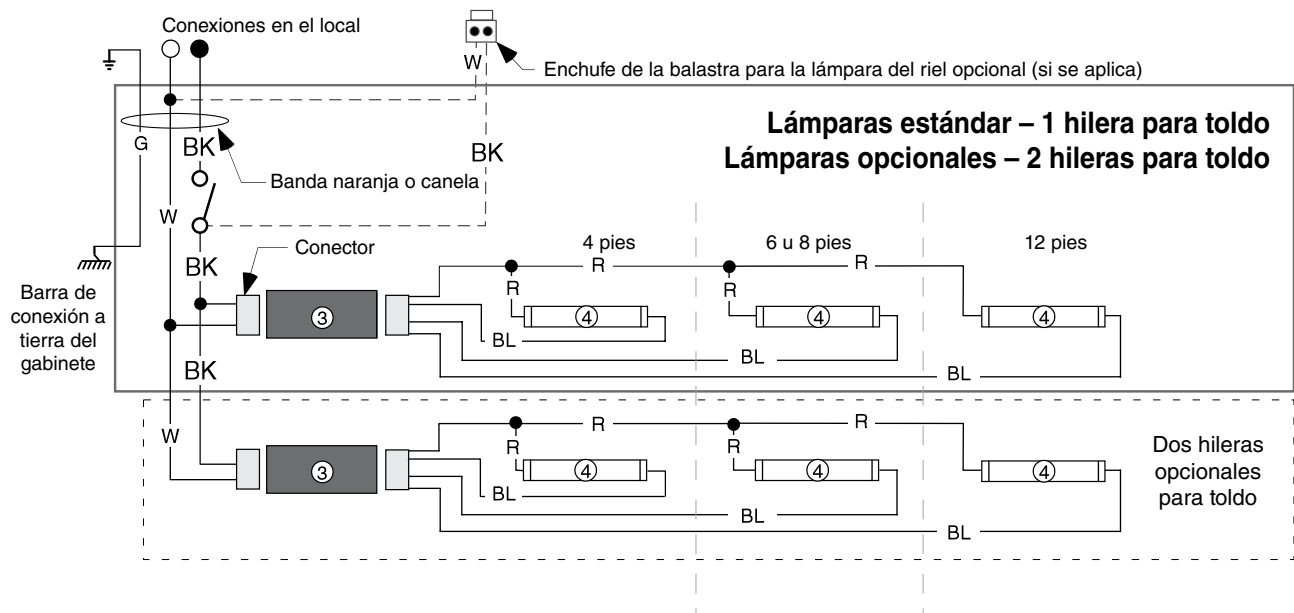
Conexiones en el local

W

Enchufe de la balastra para la lámpara del riel opcional (si se aplica)

Lámparas estándar – 1 hilera para toldo
Lámparas opcionales – 2 hileras para toldo

G

BK

BK

Banda naranja o canela

W

Conector

4 pies

6 u 8 pies

12 pies

BK

R

R

R

R

Barra de conexión a tierra del gabinete

③

④

④

④

BL

BL

BL

BK

W

R

R

R

R

③

④

④

④

Dos hileras opcionales para toldo

BL

BL

BL